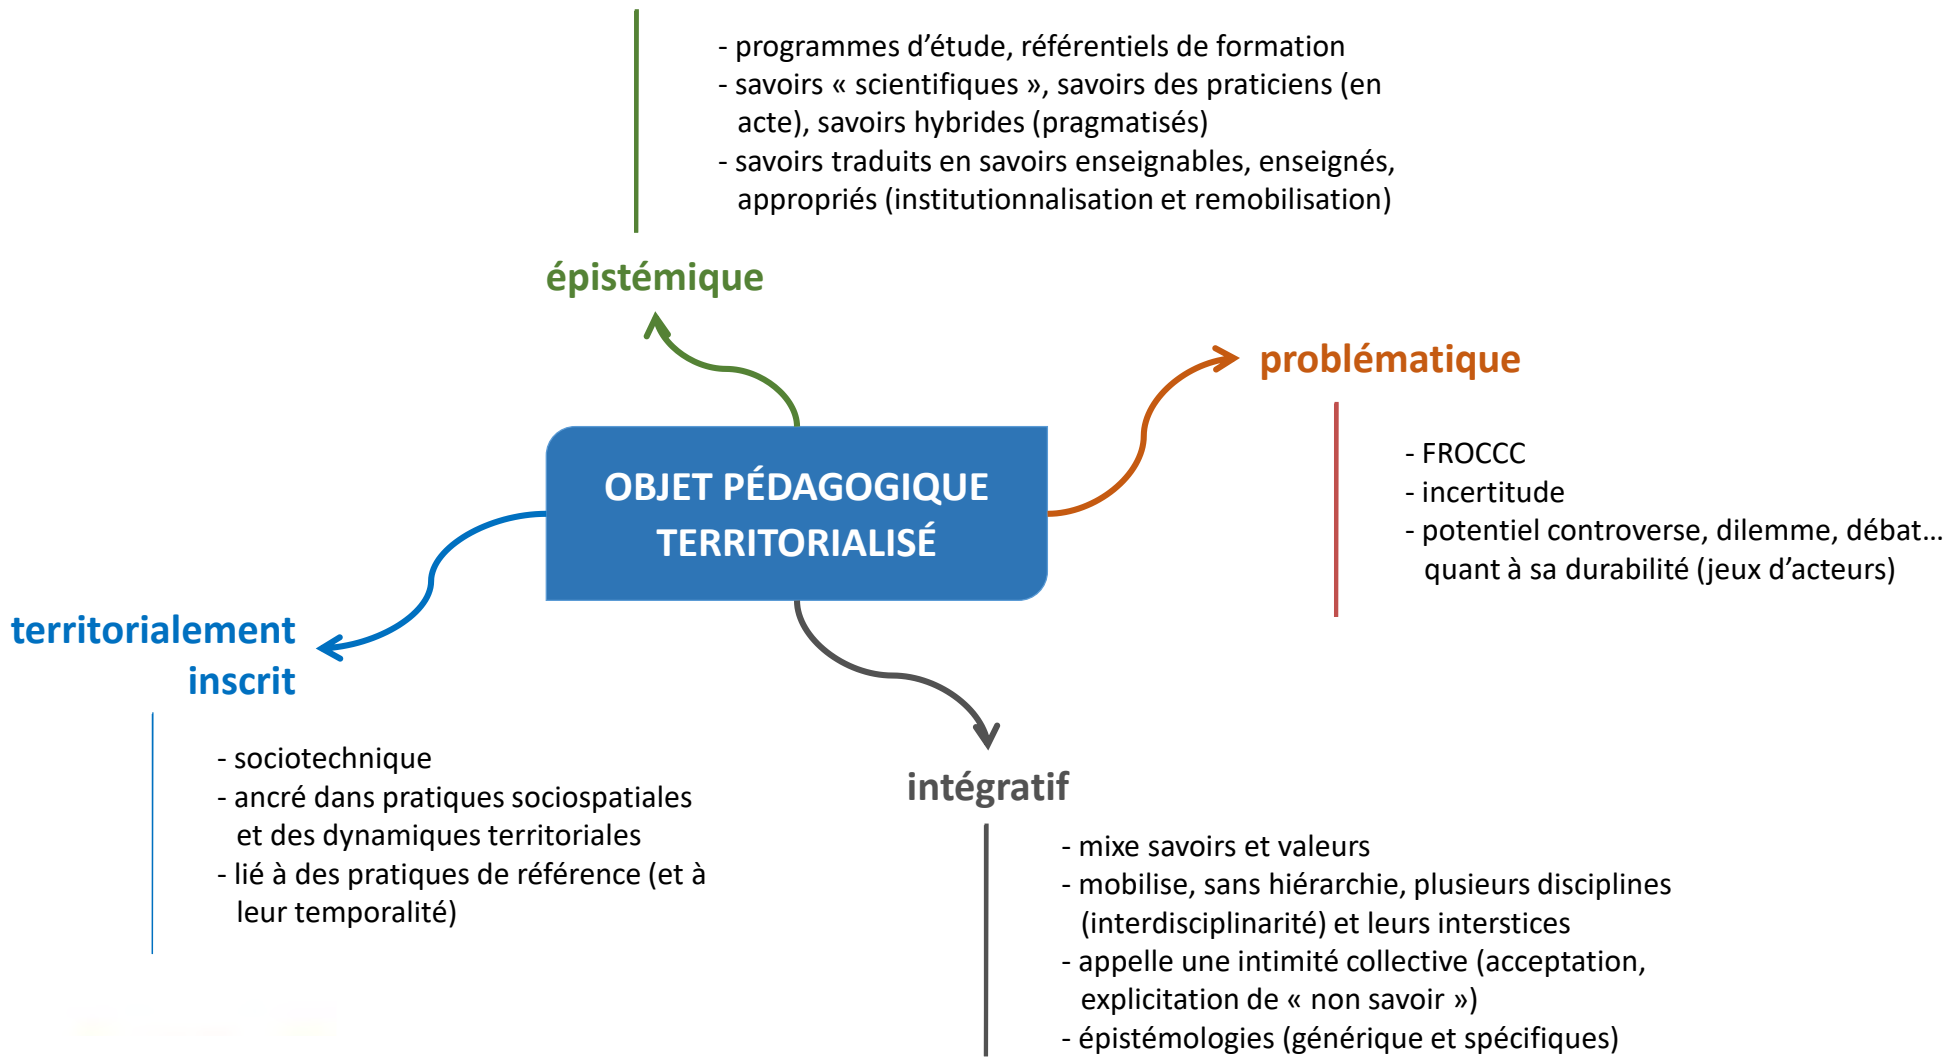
- programmes d’étude, référentiels de formation
- savoirs « scientifiques », savoirs des praticiens (en acte), savoirs hybrides (pragmatisés)
- savoirs traduits en savoirs enseignables, enseignés, appropriés (institutionnalisation et remobilisation)

épistémique

problématique

- FROCCC
- incertitude
- potentiel controverse, dilemme, débat… quant à sa durabilité (jeux d’acteurs)

OBJET PÉDAGOGIQUE TERRITORIALISÉ

territorialement inscrit

- sociotechnique
- ancré dans pratiques sociospatiales et des dynamiques territoriales
- lié à des pratiques de référence (et à leur temporalité)

intégratif

- mixe savoirs et valeurs
- mobilise, sans hiérarchie, plusieurs disciplines (interdisciplinarité) et leurs interstices
- appelle une intimité collective (acceptation, explicitation de « non savoir »)
- épistémologies (générique et spécifiques)